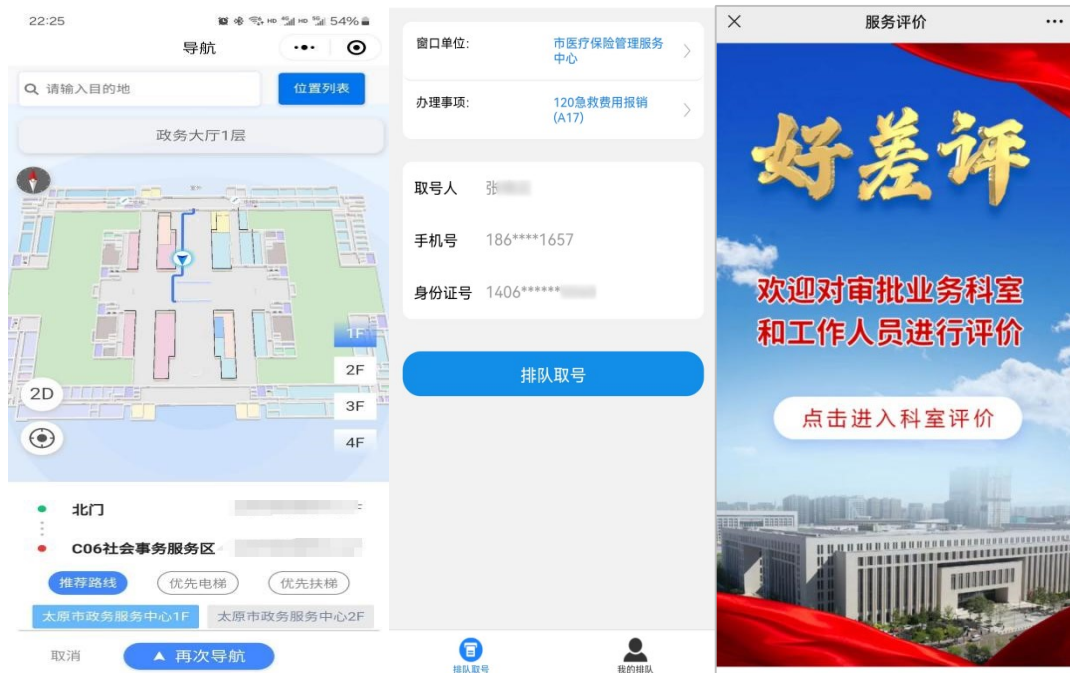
22:25 54%

导航

请输入目的地

位置列表

政务大厅1层

1F
2F
3F
4F
2D

北门

C06社会事务服务区

推荐路线
优先电梯
优先扶梯

太原市政务服务中心1F
太原市政务服务中心2F

取消
再次导航

窗口单位: 市医疗保险管理服务中心

办理事项: 120急救费用报销(A17)

取号人 张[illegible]

手机号 186****1657

身份证号 1406******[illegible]

排队取号

排队取号
我的排队

服务评价

好差评

欢迎对审批业务科室和工作人员进行评价

点击进入科室评价